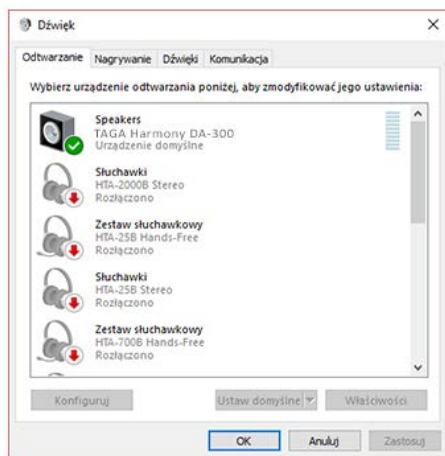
Dźwięk

Odtwarzanie Nagrywanie Dźwięki Komunikacja

Wybierz urządzenie odtwarzania poniżej, aby zmodyfikować jego ustawienia:

Speakers
TAGA Harmony DA-300
Urządzenie domyślne

Słuchawki
HTA-2000B Stereo
Rozłączono

Zestaw słuchawkowy
HTA-25B Hands-Free
Rozłączono

Słuchawki
HTA-25B Stereo
Rozłączono

Zestaw słuchawkowy
HTA-700B Hands-Free
Rozłączono

Konfiguruj
Ustaw domyślne
Właściwości

OK
Anuluj
Zastosuj